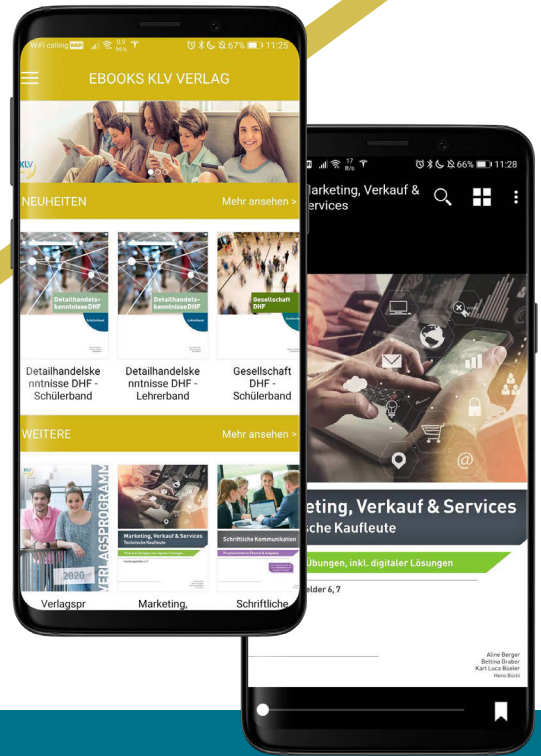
WiFi calling 67% 11:25

EBOOKS KLV VERLAG

KLV

NEUHEITEN

Mehr ansehen >

Detailhandelskenntnisse DHF

Detailhandelskenntnisse DHF

Gesellschaft DHF

Detailhandelskenntnisse DHF - Schülerband

Detailhandelskenntnisse DHF - Lehrerband

Gesellschaft DHF - Schülerband

WEITERE

Mehr ansehen >

VERLAGSPROGRAMM

2020

Marketing, Verkauf & Services

Schriftliche Kommunikation

Verlagspr

Marketing,

Schriftliche

66% 11:28

Marketing, Verkauf & Services

keting, Verkauf & Services

che Kaufleute

Übungen, inkl. digitaler Lösungen

elder 6, 7

Aline Berger
Bettina Graber
Karl Luca Büeler
Heinz Büchi